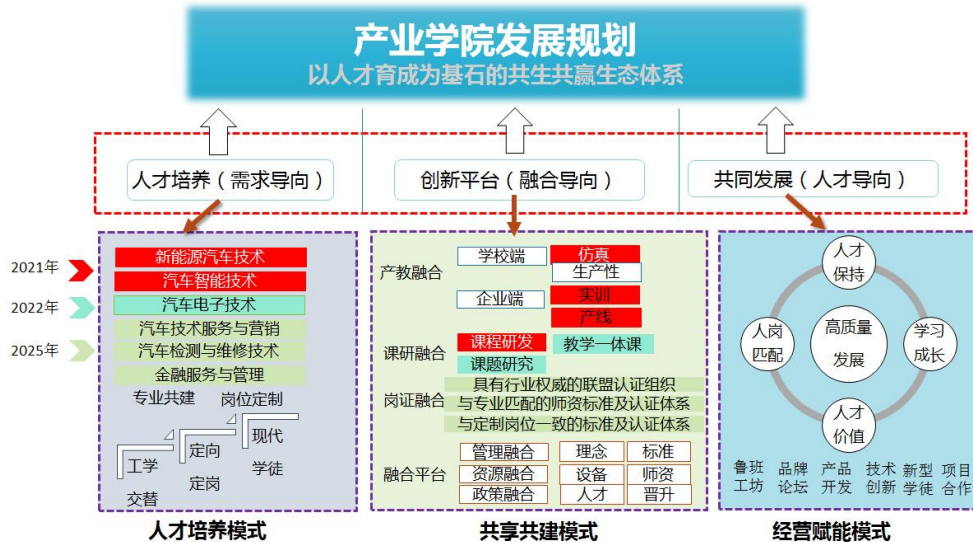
产业学院发展规划
以人才育成为基石的共生共赢生态体系

人才培养（需求导向）
创新平台（融合导向）
共同发展（人才导向）

2021年
2022年
2025年
新能源汽车技术
汽车智能技术
汽车电子技术
汽车技术服务与营销
汽车检测与维修技术
金融服务与管理
专业共建
岗位定制
工学
交替
定向
定岗
现代
学徒
人才培养模式

产教融合
学校端
仿真
生产性
企业端
实训
产线
课研融合
课程研发
教学一体课
课题研究
岗证融合
具有行业权威的联盟认证组织
与专业匹配的师资标准及认证体系
与定制岗位一致的标准及认证体系
融合平台
管理融合
资源融合
政策融合
理念
设备
人才
标准
师资
晋升
共享共建模式

人才
保持
人岗
匹配
高质量
发展
学习
成长
人才
价值
鲁班
工坊
品牌
论坛
产品
开发
技术
创新
新型
学徒
项目
合作
经营赋能模式